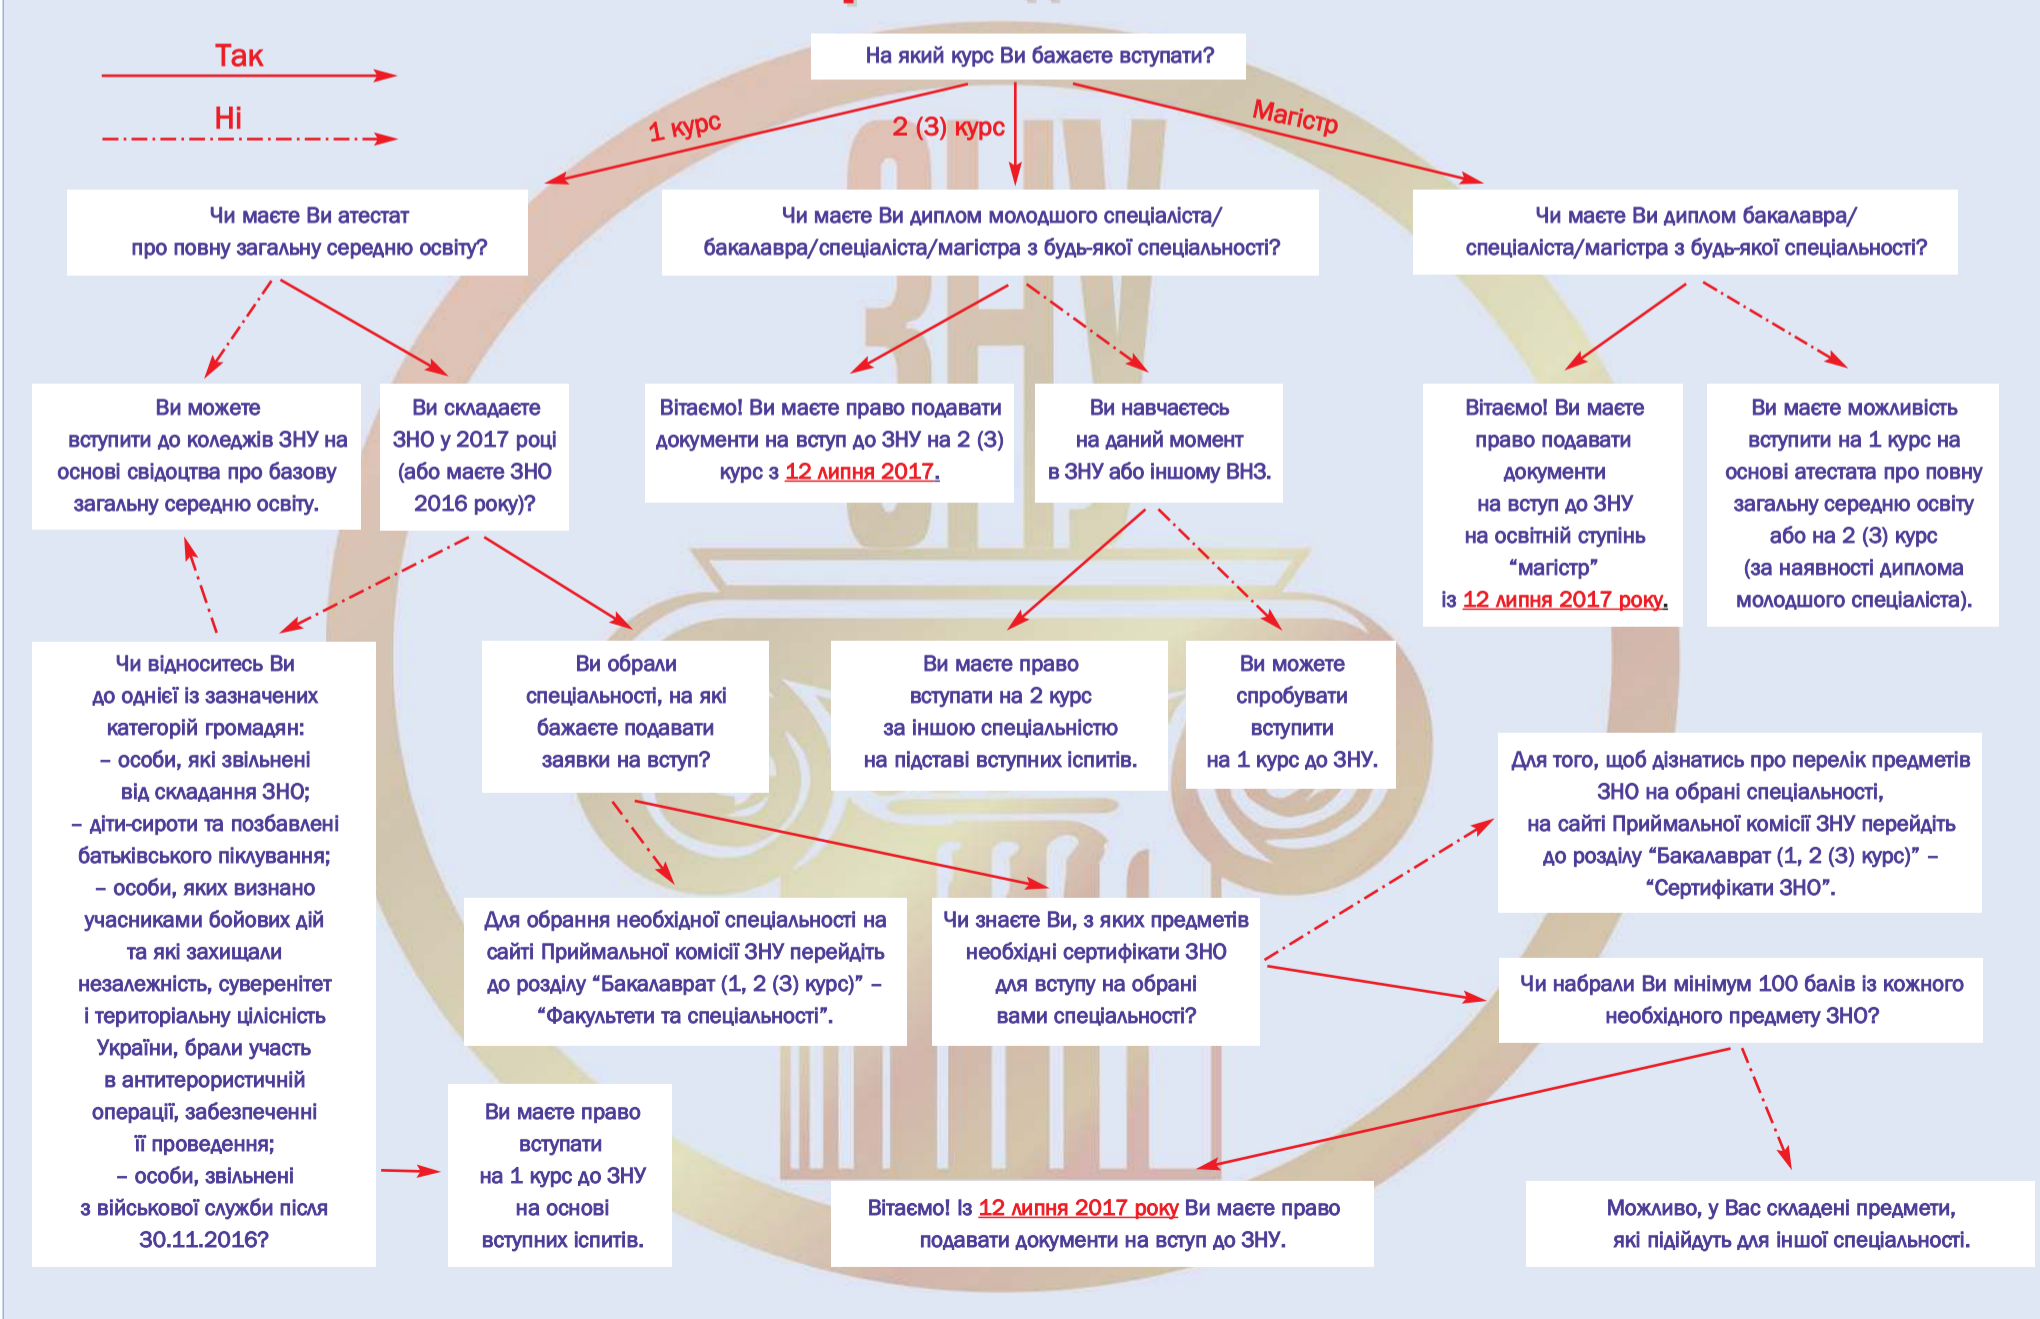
Так

Ні

На який курс Ви бажаєте вступати?

1 курс

2 (3) курс

Магістр

Чи маєте Ви атестат про повну загальну середню освіту?

Чи маєте Ви диплом молодшого спеціаліста/ бакалавра/спеціаліста/магістра з будь-якої спеціальності?

Чи маєте Ви диплом бакалавра/ спеціаліста/магістра з будь-якої спеціальності?

Ви можете вступити до коледжів ЗНУ на основі свідоцтва про базову загальну середню освіту.

Ви складаєте ЗНО у 2017 році (або маєте ЗНО 2016 року)?

Вітаємо! Ви маєте право подавати документи на вступ до ЗНУ на 2 (3) курс з 12 липня 2017.

Ви навчаєтесь на даний момент в ЗНУ або іншому ВНЗ.

Вітаємо! Ви маєте право подавати документи на вступ до ЗНУ на освітній ступінь “магістр” із 12 липня 2017 року.

Ви маєте можливість вступити на 1 курс на основі атестата про повну загальну середню освіту або на 2 (3) курс (за наявності диплома молодшого спеціаліста).

Чи відноситесь Ви до однієї із зазначених категорій громадян:
– особи, які звільнені від складання ЗНО;
– діти-сироти та позбавлені батьківського піклування;
– особи, яких визнано учасниками бойових дій та які захищали незалежність, суверенітет і територіальну цілісність України, брали участь в антитерористичній операції, забезпеченні її проведення;
– особи, звільнені з військової служби після 30.11.2016?

Ви обрали спеціальності, на які бажаєте подавати заявки на вступ?

Ви маєте право вступати на 2 курс за іншою спеціальністю на підставі вступних іспитів.

Ви можете спробувати вступити на 1 курс до ЗНУ.

Для того, щоб дізнатись про перелік предметів ЗНО на обрані спеціальності, на сайті Приймальної комісії ЗНУ перейдіть до розділу “Бакалаврат (1, 2 (3) курс)” – “Сертифікати ЗНО”.

Для обрання необхідної спеціальності на сайті Приймальної комісії ЗНУ перейдіть до розділу “Бакалаврат (1, 2 (3) курс)” – “Факультети та спеціальності”.

Чи знаєте Ви, з яких предметів необхідні сертифікати ЗНО для вступу на обрані вами спеціальності?

Чи набрали Ви мінімум 100 балів із кожного необхідного предмету ЗНО?

Ви маєте право вступати на 1 курс до ЗНУ на основі вступних іспитів.

Вітаємо! Із 12 липня 2017 року Ви маєте право подавати документи на вступ до ЗНУ.

Можливо, у Вас складені предмети, які підійдуть для іншої спеціальності.